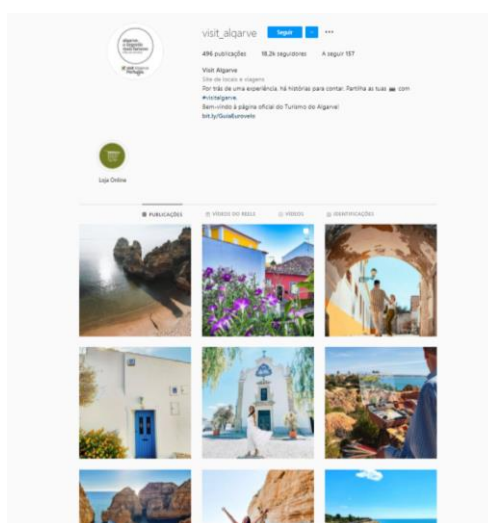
visit_algarve Seguir

496 publicações 18,2k seguidores A seguir 157

Visit Algarve
Site de locais e viagens
Por trás de uma experiência, há histórias para contar. Partilha as tuas com #visitalgarve.
Bem-vindo à página oficial do Turismo do Algarve!
bit.ly/GuiaEurovelo

Loja Online

PUBLICAÇÕES VÍDEOS DO REELS VÍDEOS IDENTIFICAÇÕES